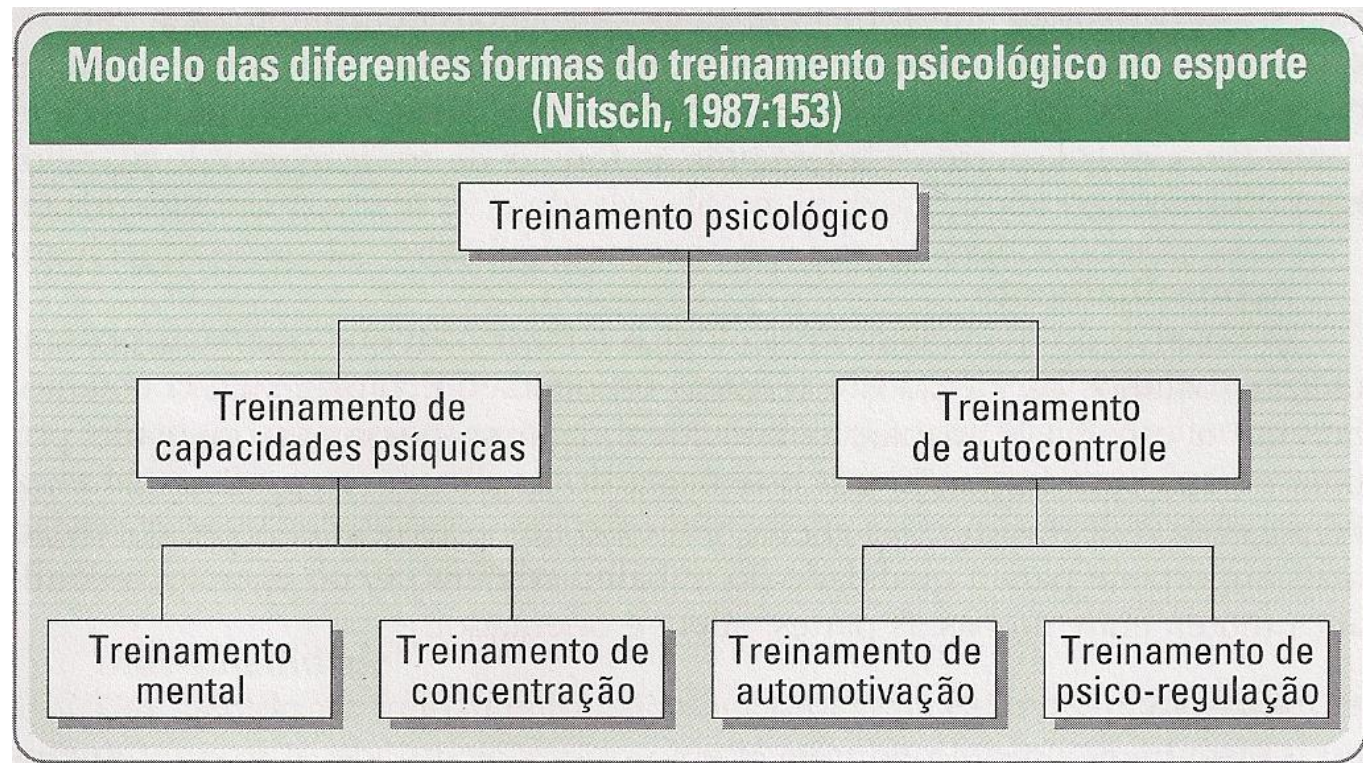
Modelo das diferentes formas do treinamento psicológico no esporte (Nitsch, 1987:153)

Treinamento psicológico

Treinamento de capacidades psíquicas

Treinamento de autocontrole

Treinamento mental

Treinamento de concentração

Treinamento de automotivação

Treinamento de psico-regulação